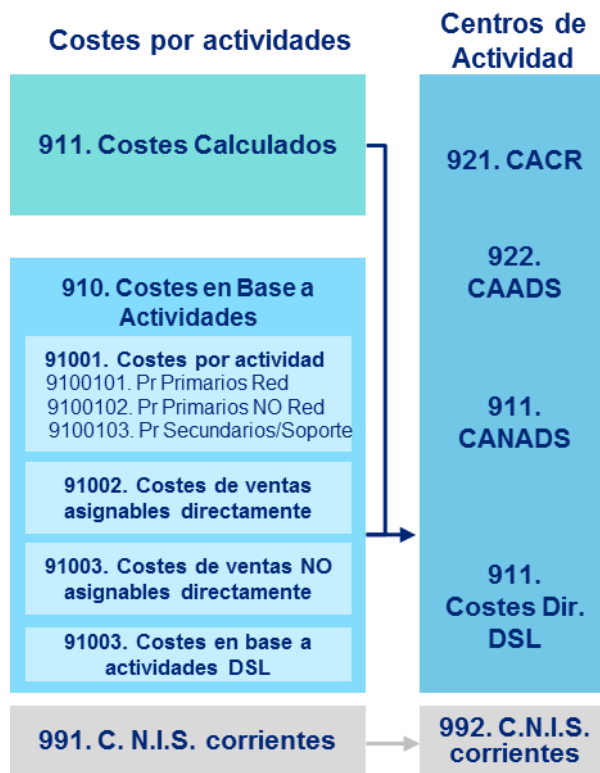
Costes por actividades

Centros de Actividad

911. Costes Calculados

910. Costes en Base a Actividades

91001. Costes por actividad
9100101. Pr Primarios Red
9100102. Pr Primarios NO Red
9100103. Pr Secundarios/Soporte

91002. Costes de ventas asignables directamente

91003. Costes de ventas NO asignables directamente

91003. Costes en base a actividades DSL

921. CACR

922. CAADS

911. CANADS

911. Costes Dir. DSL

991. C. N.I.S. corrientes

992. C.N.I.S. corrientes